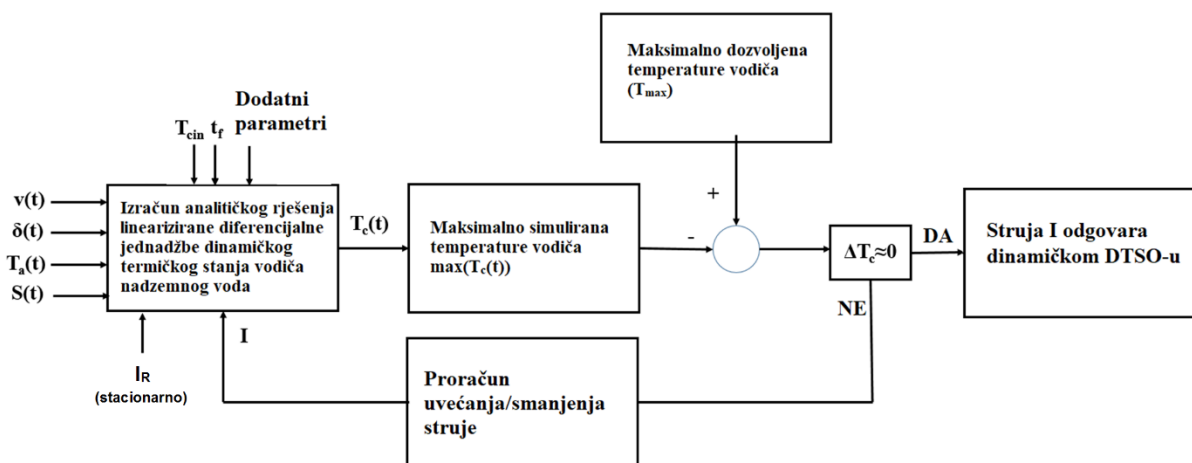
Maksimalno dozvoljena temperature vodiča ($T_{max}$)

$T_{cin}$ $t_f$

Dodatni parametri

v(t)

δ(t)

$T_a(t)$

S(t)

Izračun analitičkog rješenja linearizirane diferencijalne jednadžbe dinamičkog termičkog stanja vodiča nadzemnog voda

$T_c(t)$

Maksimalno simulirana temperature vodiča $max(T_c(t))$

+

-

$\Delta T_c \approx 0$

DA

Struja I odgovara dinamičkom DTSO-u

NE

I

$I_R$
(stacionarno)

Proračun uvećanja/smanjenja struje